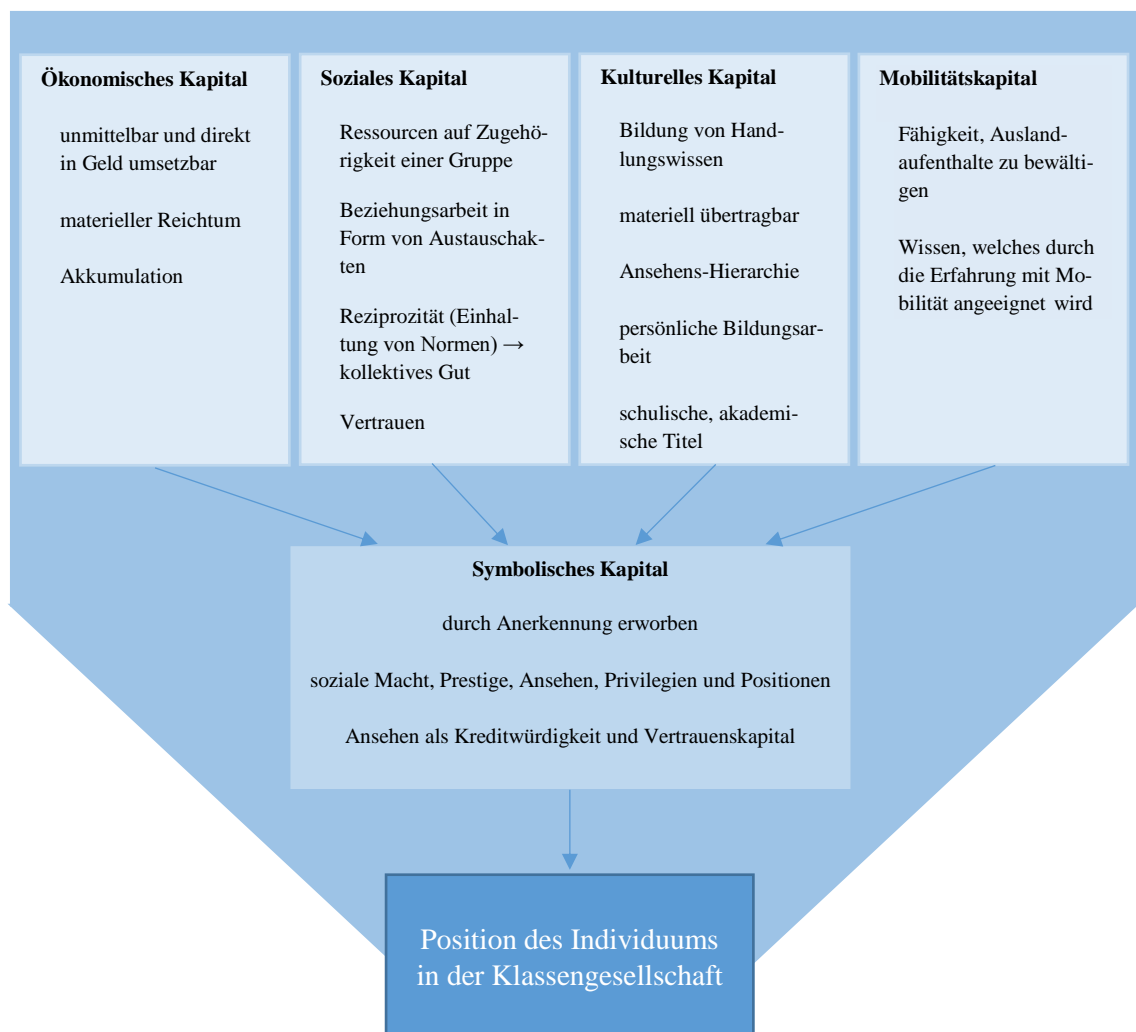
Ökonomisches Kapital

unmittelbar und direkt in Geld umsetzbar

materieller Reichtum

Akkumulation

Soziales Kapital

Ressourcen auf Zugehörigkeit einer Gruppe

Beziehungsarbeit in Form von Austauschakten

Reziprozität (Einhaltung von Normen) → kollektives Gut

Vertrauen

Kulturelles Kapital

Bildung von Handlungswissen

materiell übertragbar

Ansehens-Hierarchie

persönliche Bildungsarbeit

schulische, akademische Titel

Mobilitätskapital

Fähigkeit, Auslandaufenthalte zu bewältigen

Wissen, welches durch die Erfahrung mit Mobilität angeeignet wird

Symbolisches Kapital

durch Anerkennung erworben

soziale Macht, Prestige, Ansehen, Privilegien und Positionen

Ansehen als Kreditwürdigkeit und Vertrauenskapital

Position des Individuums in der Klassengesellschaft